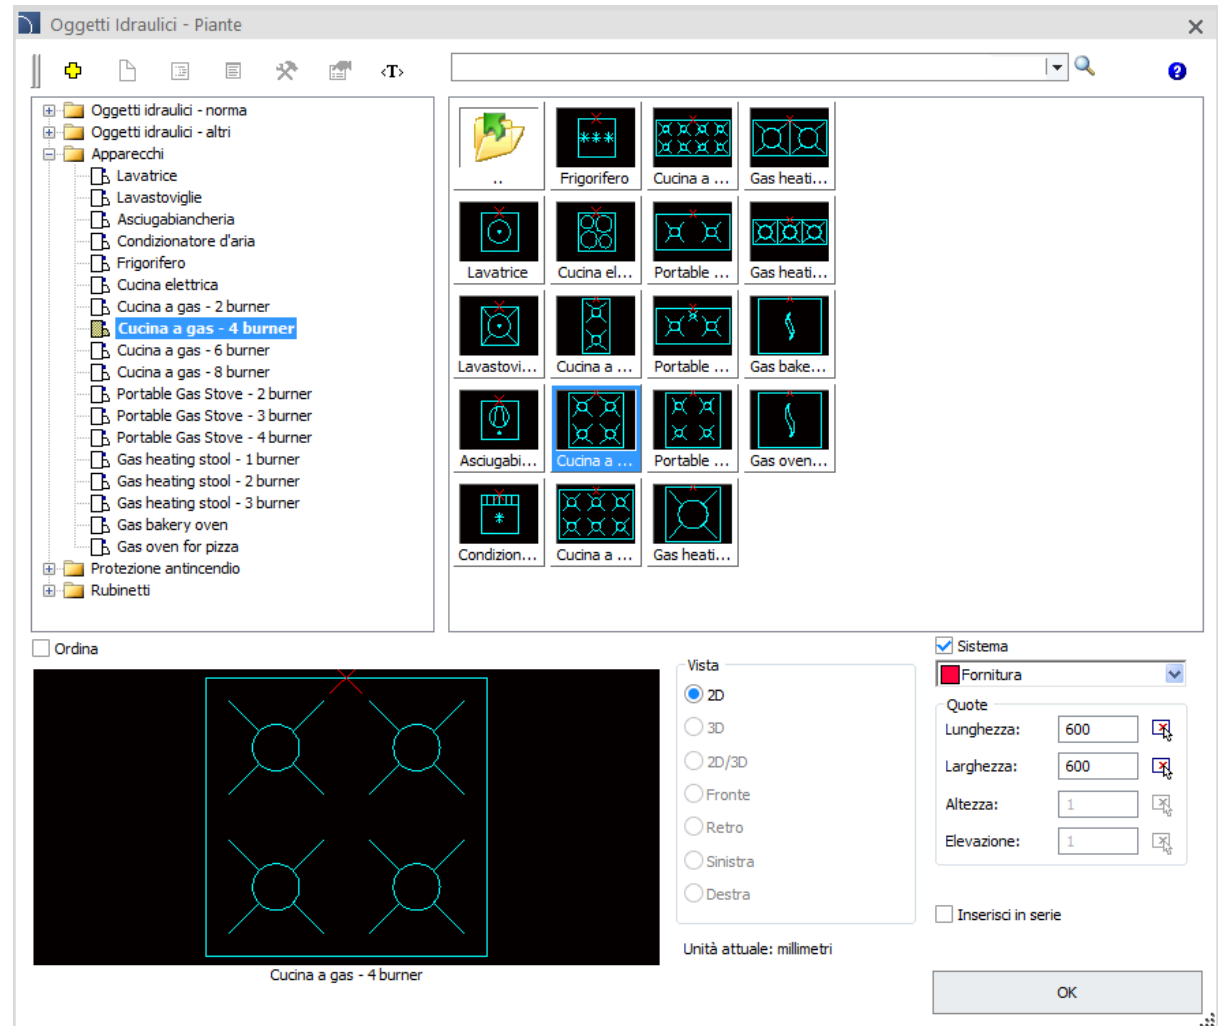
Oggetti Idraulici - Piante

<T>

Oggetti idraulici - norma
Oggetti idraulici - altri
Apparecchi
Lavatrice
Lavastoviglie
Asciugabiancheria
Condizionatore d'aria
Frigorifero
Cucina elettrica
Cucina a gas - 2 burner
Cucina a gas - 4 burner
Cucina a gas - 6 burner
Cucina a gas - 8 burner
Portable Gas Stove - 2 burner
Portable Gas Stove - 3 burner
Portable Gas Stove - 4 burner
Gas heating stool - 1 burner
Gas heating stool - 2 burner
Gas heating stool - 3 burner
Gas bakery oven
Gas oven for pizza
Protezione antincendio
Rubinetti

..
Frigorifero
Cucina a ...
Gas heati...
Lavatrice
Cucina el...
Portable ...
Gas heati...
Lavastovi...
Cucina a ...
Portable ...
Gas bake...
Asciugabi...
Cucina a ...
Portable ...
Gas oven...
Condizion...
Cucina a ...
Gas heati...

Ordina

Cucina a gas - 4 burner

Vista
2D
3D
2D/3D
Fronte
Retro
Sinistra
Destra

Unità attuale: millimetri

Sistema
Fornitura
Quote
Lunghezza: 600
Larghezza: 600
Altezza: 1
Elevazione: 1

Inserisci in serie

OK